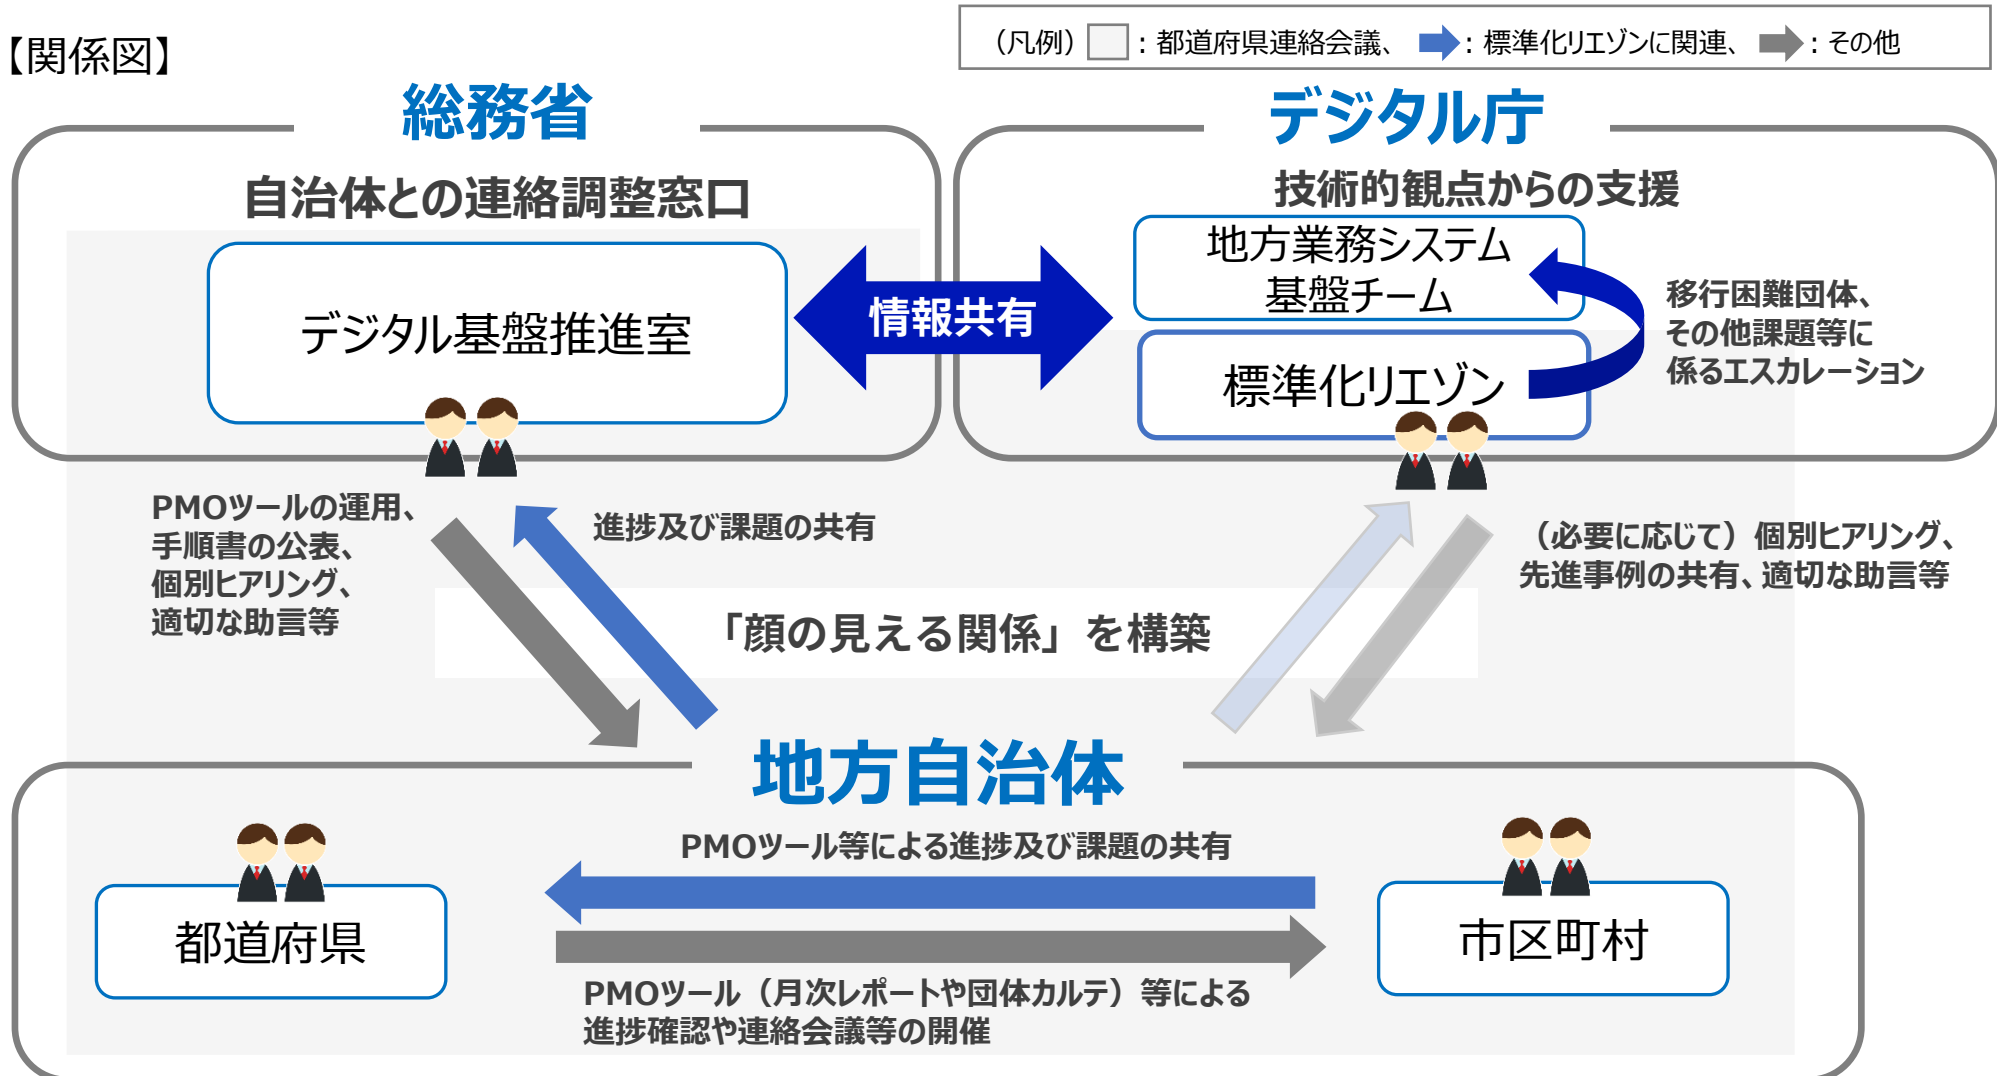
【関係図】

（凡例）　：都道府県連絡会議、　：標準化リエゾンに関連、　：その他

総務省

自治体との連絡調整窓口

デジタル基盤推進室

情報共有

デジタル庁

技術的観点からの支援

地方業務システム基盤チーム

標準化リエゾン

移行困難団体、その他課題等に係るエスカレーション

PMOツールの運用、手順書の公表、個別ヒアリング、適切な助言等

進捗及び課題の共有

（必要に応じて）個別ヒアリング、先進事例の共有、適切な助言等

「顔の見える関係」を構築

地方自治体

PMOツール等による進捗及び課題の共有

都道府県

市区町村

PMOツール（月次レポートや団体カルテ）等による進捗確認や連絡会議等の開催